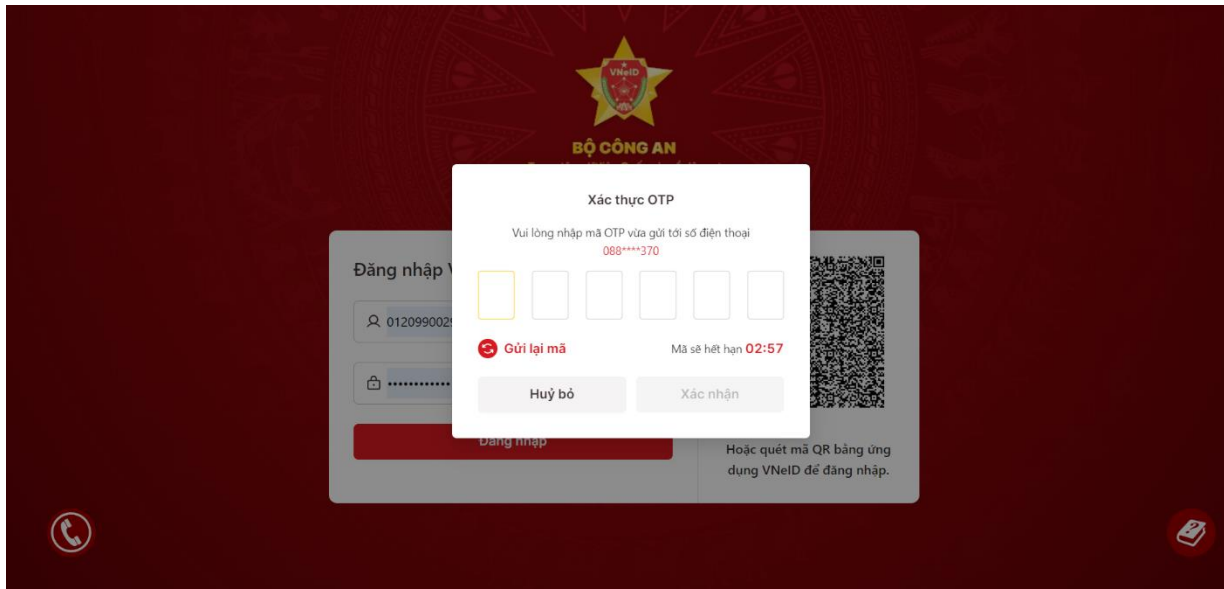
VNeID

BỘ CÔNG AN

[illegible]

Xác thực OTP

Vui lòng nhập mã OTP vừa gửi tới số điện thoại 088****370

Gửi lại mã

Mã sẽ hết hạn 02:57

Huỷ bỏ

Xác nhận

Đăng nhập V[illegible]

0120990029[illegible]

••••••••••••

Đăng nhập

Hoặc quét mã QR bằng ứng dụng VNeID để đăng nhập.